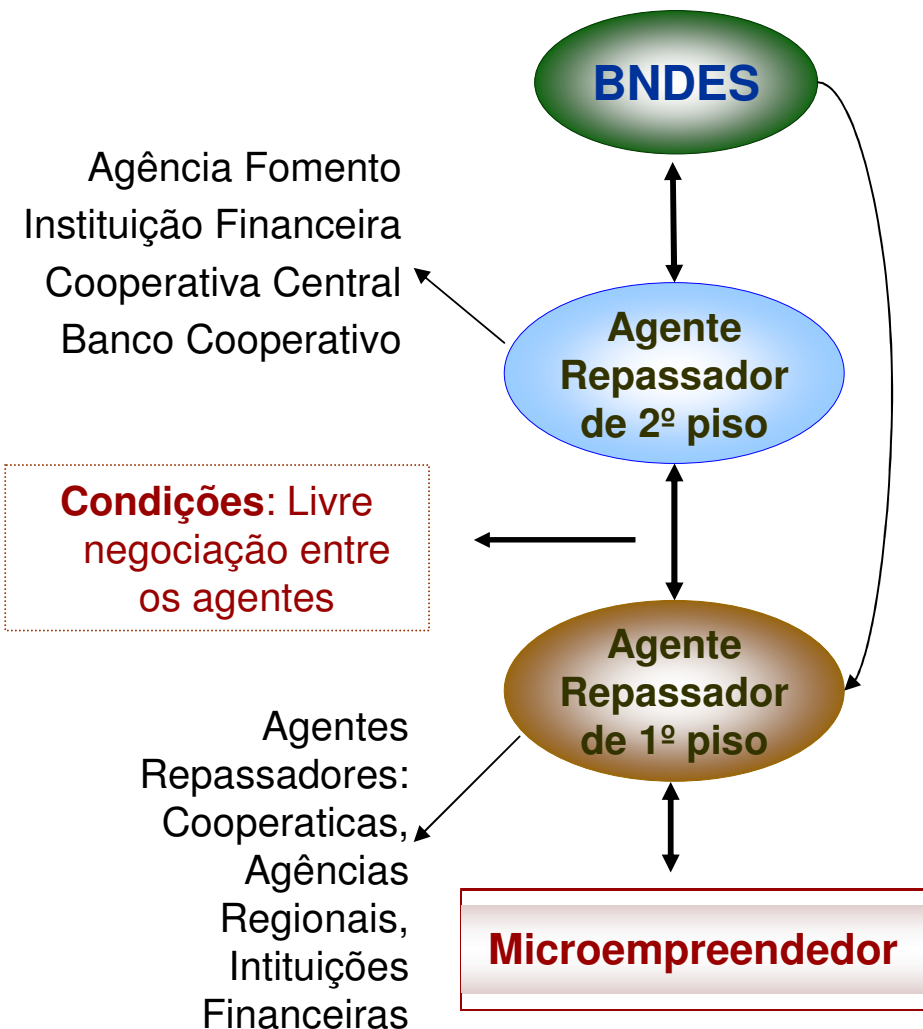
BNDES

Agência Fomento
Instituição Financeira
Cooperativa Central
Banco Cooperativo

Agente Repassador de 2º piso

Condições: Livre negociação entre os agentes

Agente Repassador de 1º piso

Agentes Repassadores: Cooperaticas, Agências Regionais, Intituições Financeiras

Microempreendedor